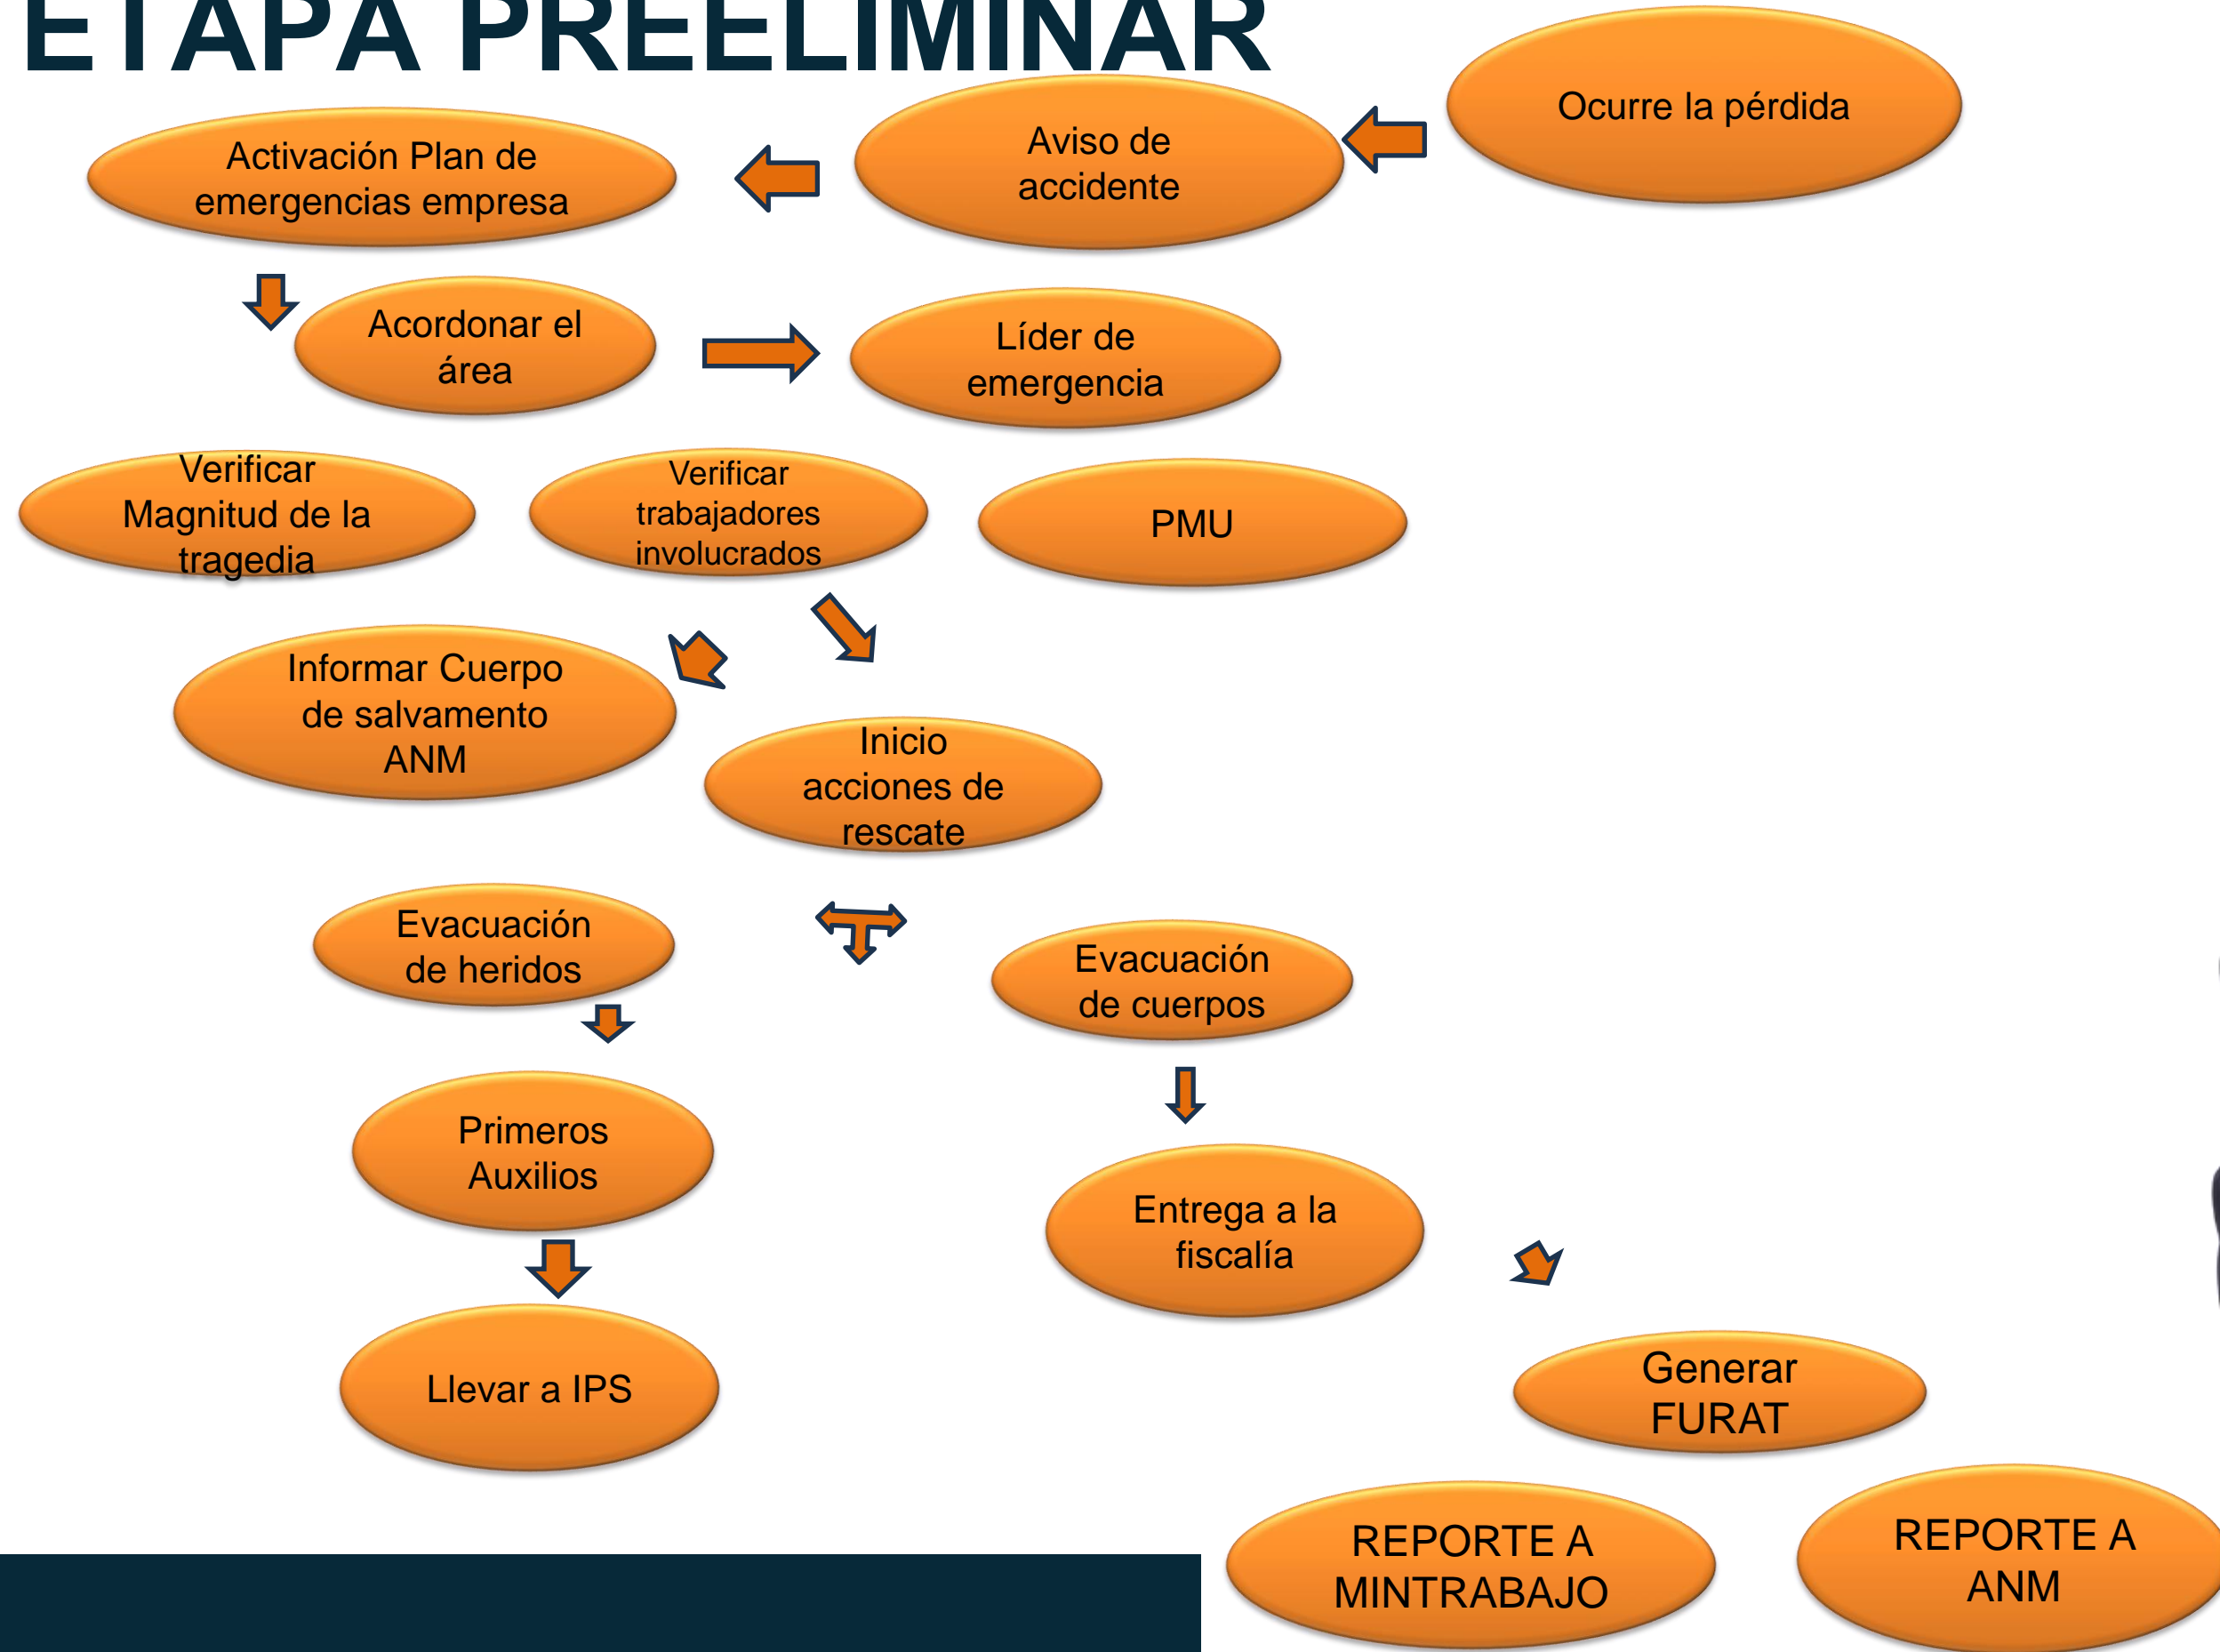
ETAPA PREELIMINAR

Ocurre la pérdida

Aviso de accidente

Activación Plan de emergencias empresa

Acordonar el área

Líder de emergencia

Verificar Magnitud de la tragedia

Verificar trabajadores involucrados

PMU

Informar Cuerpo de salvamento ANM

Inicio acciones de rescate

Evacuación de heridos

Evacuación de cuerpos

Primeros Auxilios

Entrega a la fiscalía

Llevar a IPS

Generar FURAT

REPORTE A MINTRABAJO

REPORTE A ANM